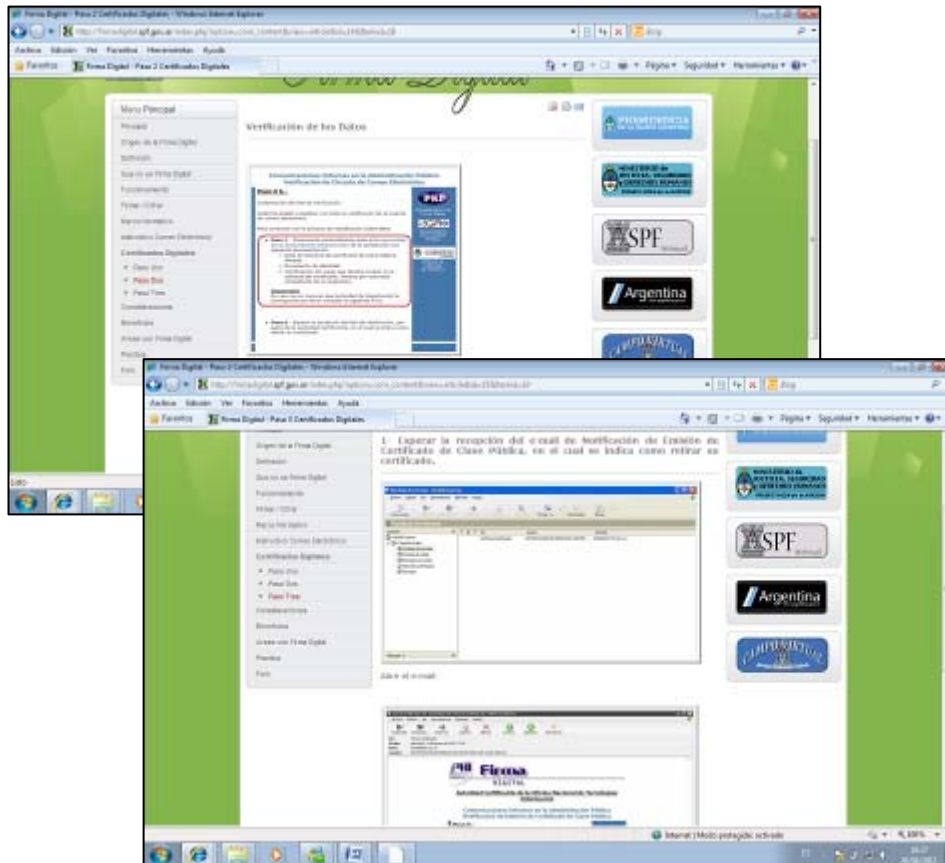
Firma Digital - Paso 2 Certificados Digitales - Windows Internet Explorer

Archivo Edición Ver Favoritos Herramientas Ayuda

Favoritos Firma Digital - Paso 2 Certificados Digitales

Página Seguridad Herramientas

Menú Principal

Principal

Origen de la Firma Digital

Definición

Que es un Firma Digital

Funcionamiento

Firmar / Cifrar

Marco Normativo

Instructivo Correo Electrónico

Certificados Digitales

Paso Uno

Paso Dos

Paso Tres

Consideraciones

Beneficios

Areas con Firma Digital

Practica

Foro

Verificación de los Datos

PNP

SPF

Argentina

Firma Digital - Paso 2 Certificados Digitales - Windows Internet Explorer

Archivo Edición Ver Favoritos Herramientas Ayuda

Favoritos Firma Digital - Paso 2 Certificados Digitales

Página Seguridad Herramientas

Origen de la Firma Digital

Definición

Que es un Firma Digital

Funcionamiento

Firmar / Cifrar

Marco Normativo

Instructivo Correo Electrónico

Certificados Digitales

Paso Uno

Paso Dos

Paso Tres

Consideraciones

Beneficios

Areas con Firma Digital

Practica

Foro

1- Esperar la recepción del e-mail de Notificación de Emisión de Certificado de Clase Pública, en el cual se indica como retirar su certificado.

Abrir el e-mail

Firma

SPF

Argentina

Internet | Modo protegido: activado

100%

Listo